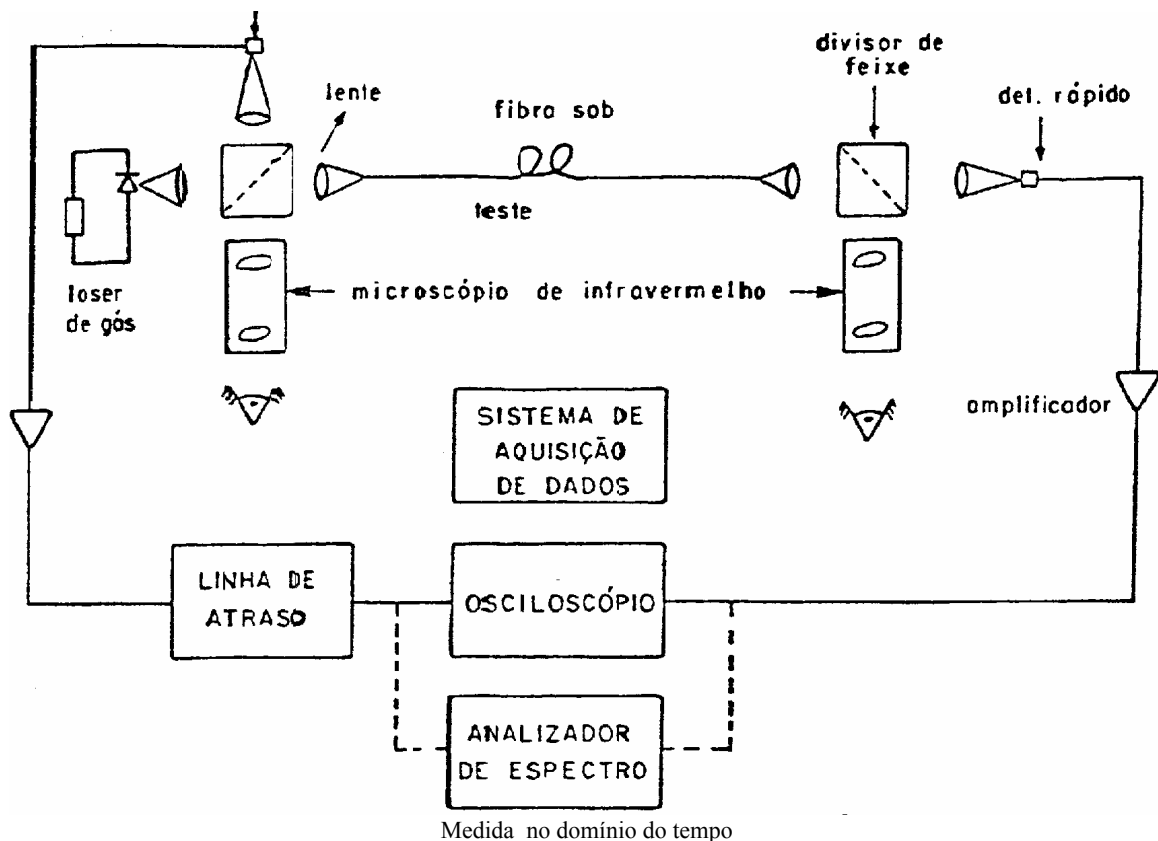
lente

fibra sob

teste

divisor de feixe

det. rápido

laser de gás

microscópio de infravermelho

amplificador

SISTEMA DE AQUISIÇÃO DE DADOS

LINHA DE ATRASO

OSCILOSCÓPIO

ANALIZADOR DE ESPECTRO

Medida no domínio do tempo